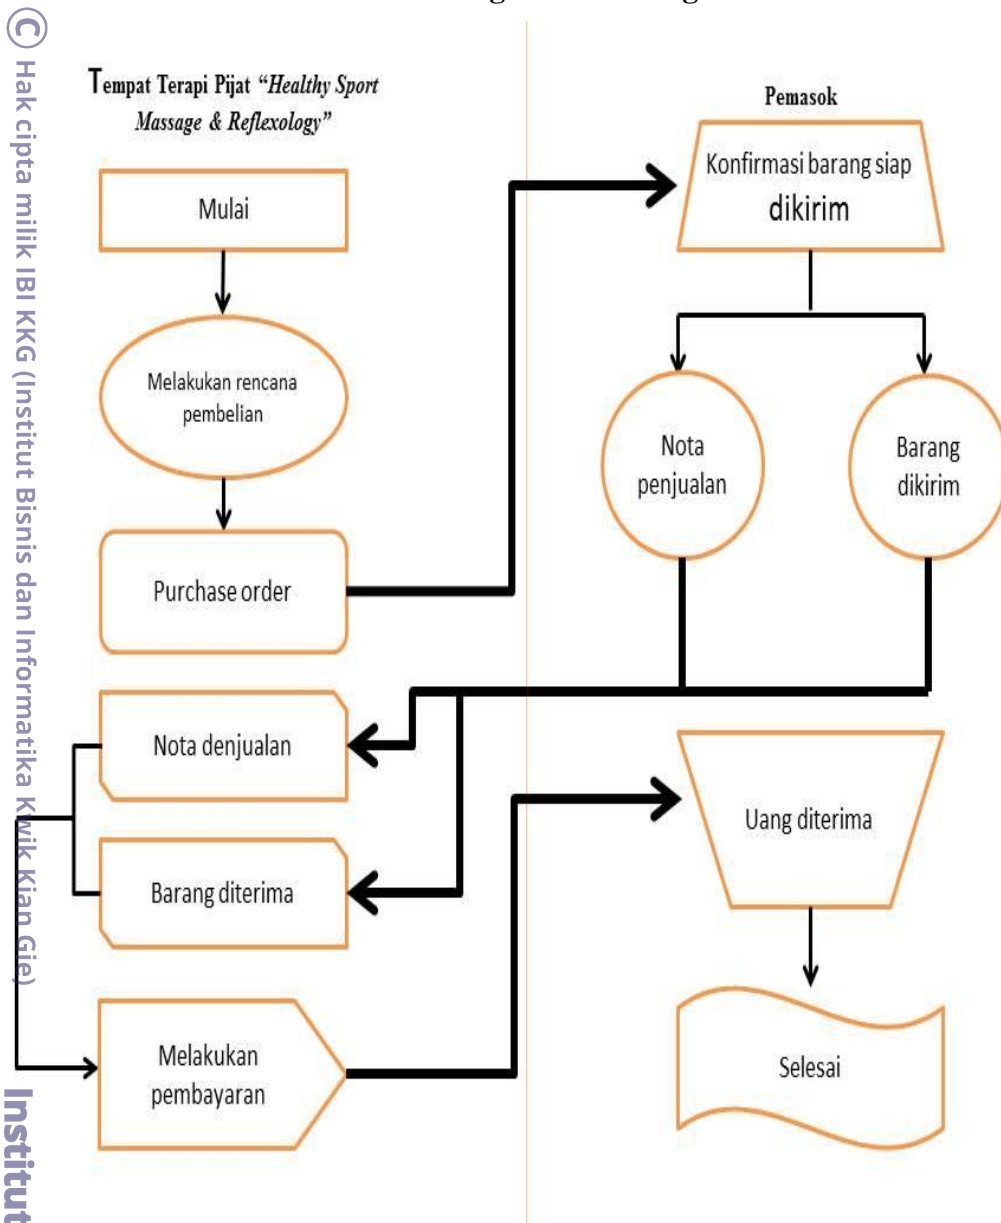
© Hak cipta milik IBI KKG (Institut Bisnis dan Informatika Kwik Kian Gie)

Institut

Tempat Terapi Pijat "Healthy Sport Massage & Reflexology"

Pemasok

Mulai

Melakukan rencana pembelian

Purchase order

Konfirmasi barang siap dikirim

Nota penjualan

Barang dikirim

Nota denjualan

Barang diterima

Melakukan pembayaran

Uang diterima

Selesai